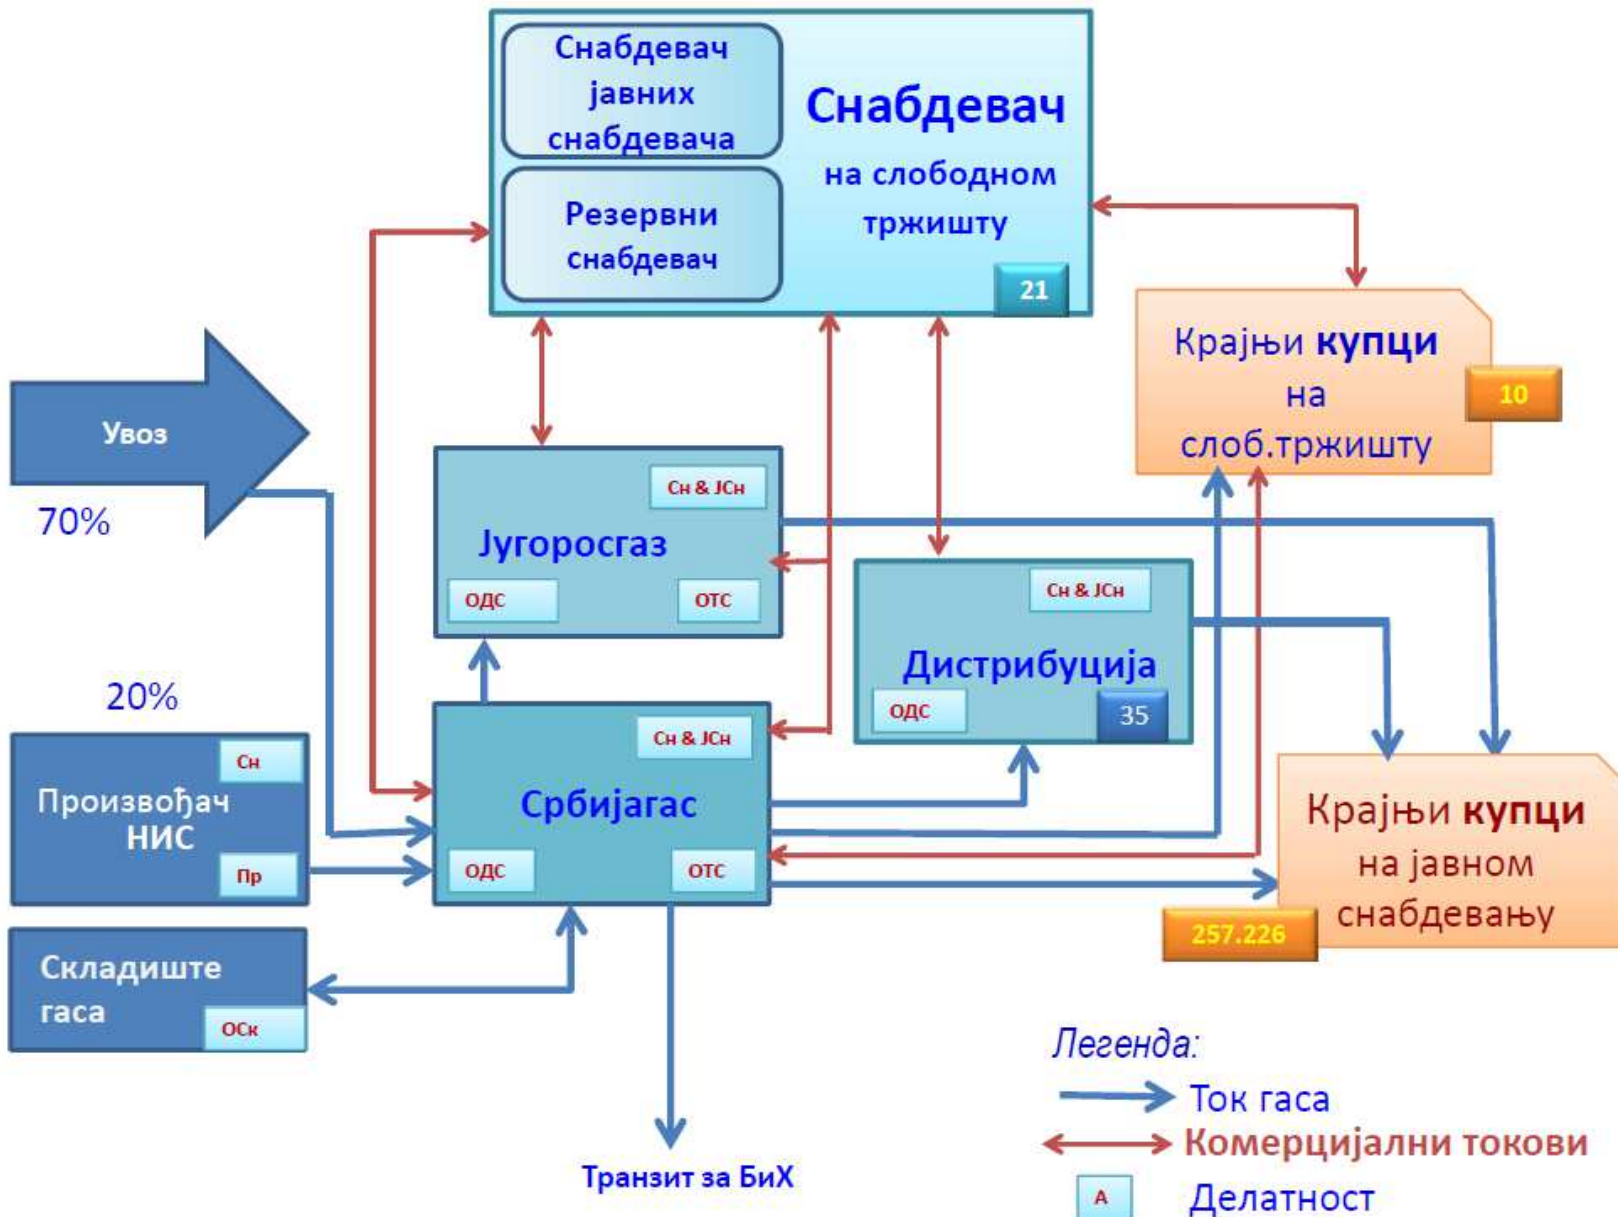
Снабдевач јавних снабдевача

Резервни снабдевач

Снабдевач на слободном тржишту

21

Крајњи купци на слоб.тржишту

10

Увоз

70%

Сн & ЈСн

Југоросгаз

ОДС

ОТС

Сн & ЈСн

Дистрибуција

ОДС

35

20%

Сн

Произвођач НИС

Пр

Сн & ЈСн

Србијагас

ОДС

ОТС

Крајњи купци на јавном снабдевању

257.226

Складиште гаса

ОСк

Транзит за БиХ

Легенда:

Ток гаса

Комерцијални токови

А

Делатност